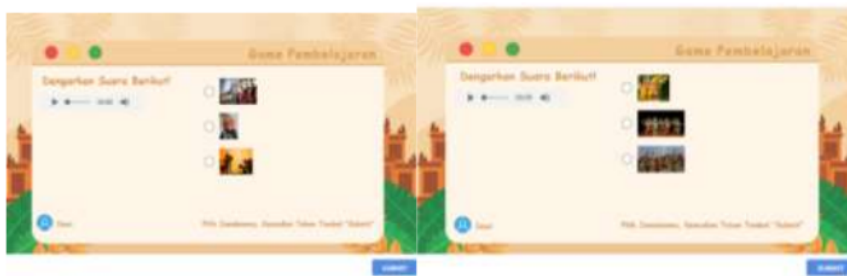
Game Pembelajaran

Dengarkan Suara Berikut!

0:00

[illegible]

Pilih Jawabanmu, Kemudian Tekan Tombol "Submit"

SUBMIT

Game Pembelajaran

Dengarkan Suara Berikut!

0:00

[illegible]

Pilih Jawabanmu, Kemudian Tekan Tombol "Submit"

SUBMIT